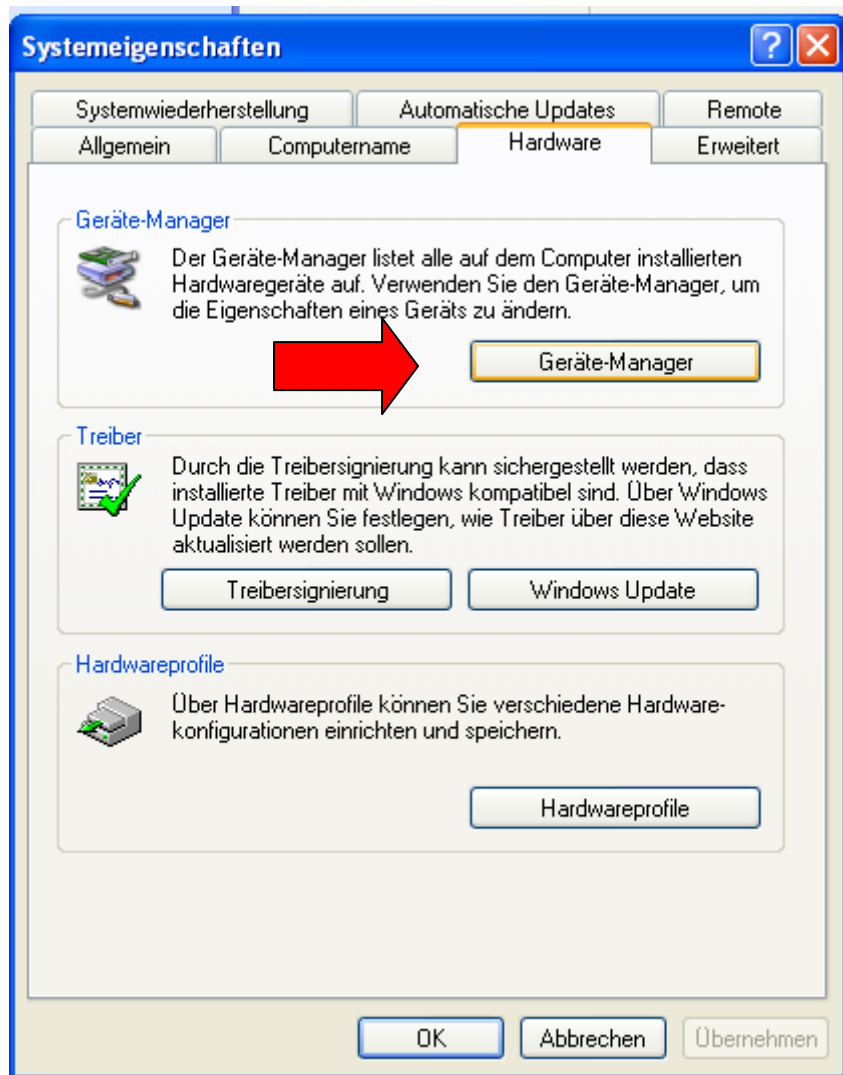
Systemeigenschaften

Systemwiederherstellung | Automatische Updates | Remote
Allgemein | Computername | Hardware | Erweitert

Geräte-Manager

Der Geräte-Manager listet alle auf dem Computer installierten Hardwaregeräte auf. Verwenden Sie den Geräte-Manager, um die Eigenschaften eines Geräts zu ändern.

Geräte-Manager

Treiber

Durch die Treibersignierung kann sichergestellt werden, dass installierte Treiber mit Windows kompatibel sind. Über Windows Update können Sie festlegen, wie Treiber über diese Website aktualisiert werden sollen.

Treibersignierung

Windows Update

Hardwareprofile

Über Hardwareprofile können Sie verschiedene Hardwarekonfigurationen einrichten und speichern.

Hardwareprofile

OK

Abbrechen

Übernehmen